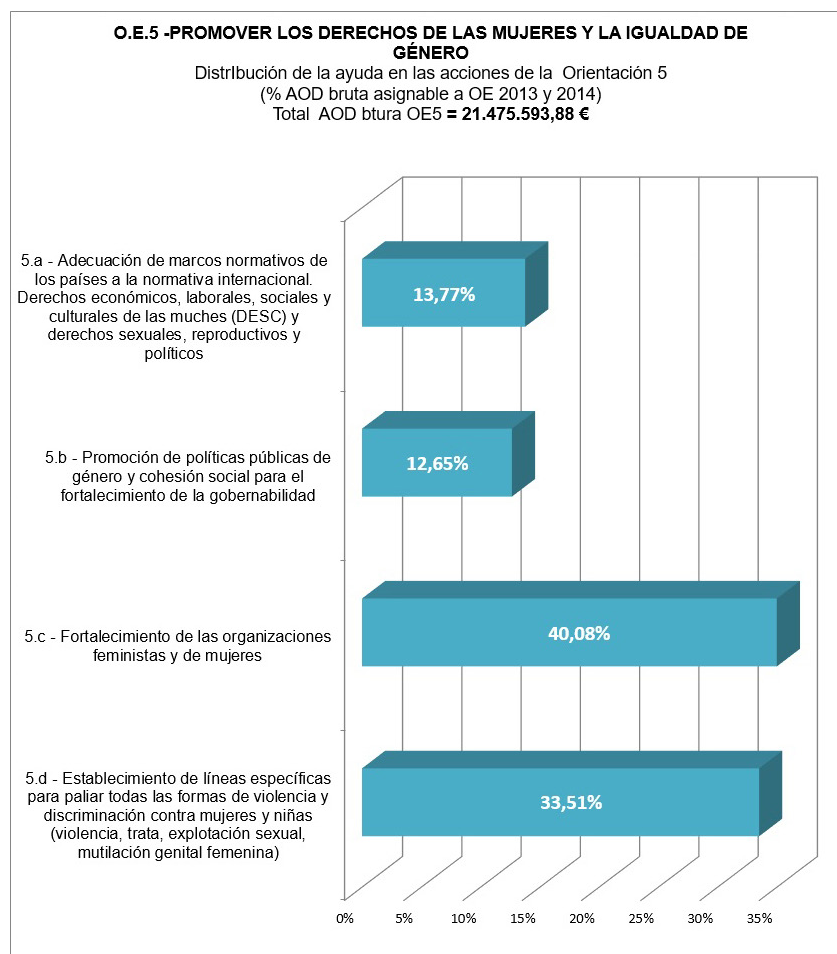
O.E.5 -PROMOVER LOS DERECHOS DE LAS MUJERES Y LA IGUALDAD DE GÉNERO
DistrIbución de la ayuda en las acciones de la Orientación 5
(% AOD bruta asignable a OE 2013 y 2014)
Total AOD btura OE5 = 21.475.593,88 €

5.a - Adecuación de marcos normativos de los países a la normativa internacional. Derechos económicos, laborales, sociales y culturales de las muches (DESC) y derechos sexuales, reproductivos y políticos

13,77%

5.b - Promoción de políticas públicas de género y cohesión social para el fortalecimiento de la gobernabilidad

12,65%

5.c - Fortalecimiento de las organizaciones feministas y de mujeres

40,08%

5.d - Establecimiento de líneas específicas para paliar todas las formas de violencia y discriminación contra mujeres y niñas (violencia, trata, explotación sexual, mutilación genital femenina)

33,51%

0% 5% 10% 15% 20% 25% 30% 35%